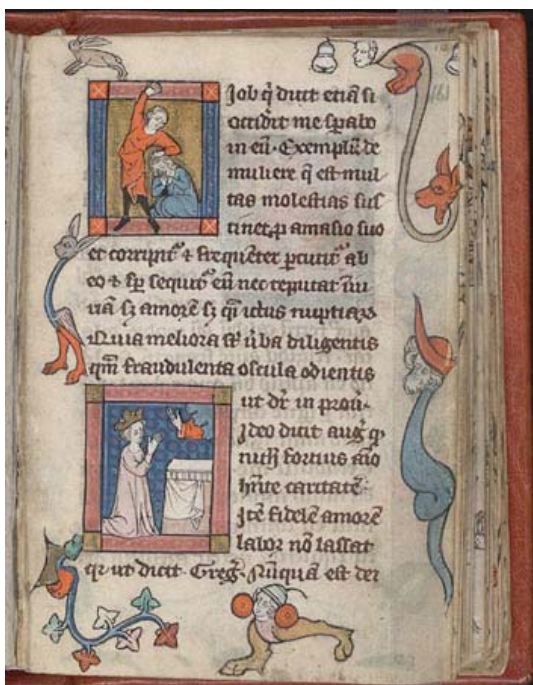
Job q̄ dicit etiā si occidit me sperabo in eū. Exemplū de muliere q̄ est multas molestias sustinet a marito suo et corripit͡ᵗ & frequenter percutit ab eo & sp sequit͡ᵘ eū nec reputat iniuriā s; amore s; q̄ ictus nuptiarū meliora s͡ᵗ ū ba diligentis q̄m fraudulenta oscula odientis ut dr̄ in prou. Ideo dicit aug' q̄ nich fortius sit q̄ hūc caritatē. Jrē fidelē amorē labor nō lassat q̄ ut dicit Greg. Nūq'ā est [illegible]